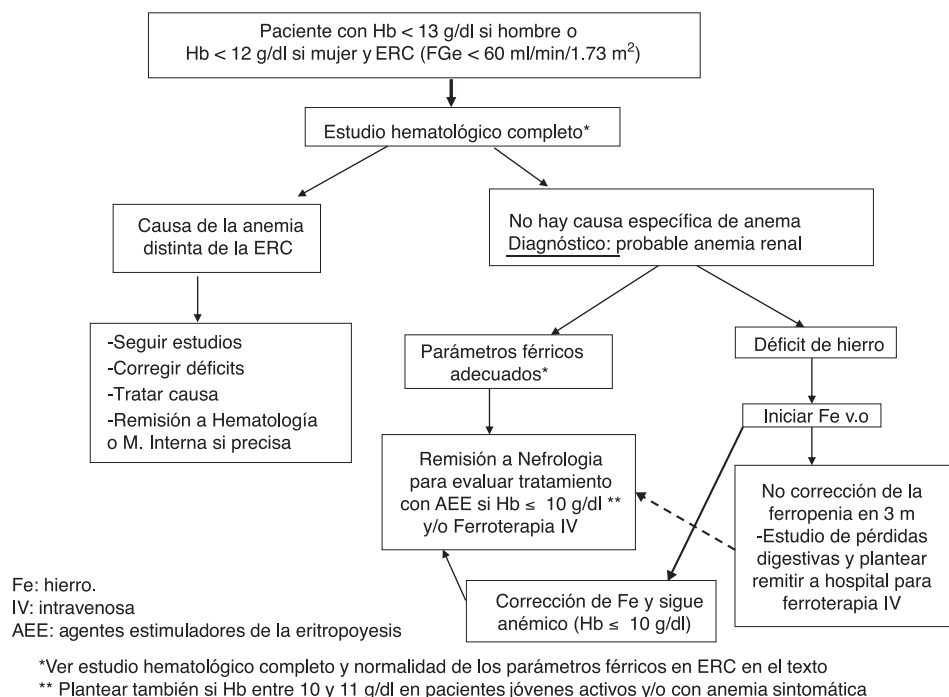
Paciente con Hb < 13 g/dl si hombre o Hb < 12 g/dl si mujer y ERC (FGe < 60 ml/min/1.73 m$^2$)

Estudio hematológico completo*

Causa de la anemia distinta de la ERC

No hay causa específica de anema
Diagnóstico: probable anemia renal

-Seguir estudios
-Corregir déficits
-Tratar causa
-Remisión a Hematología o M. Interna si precisa

Parámetros férricos adecuados*

Déficit de hierro

Iniciar Fe v.o

Remisión a Nefrologia para evaluar tratamiento con AEE si Hb ≤ 10 g/dl ** y/o Ferroterapia IV

No corrección de la ferropenia en 3 m
-Estudio de pérdidas digestivas y plantear remitir a hospital para ferroterapia IV

Corrección de Fe y sigue anémico (Hb ≤ 10 g/dl)

Fe: hierro.
IV: intravenosa
AEE: agentes estimuladores de la eritropoyesis

*Ver estudio hematológico completo y normalidad de los parámetros férricos en ERC en el texto
** Plantear también si Hb entre 10 y 11 g/dl en pacientes jóvenes activos y/o con anemia sintomática